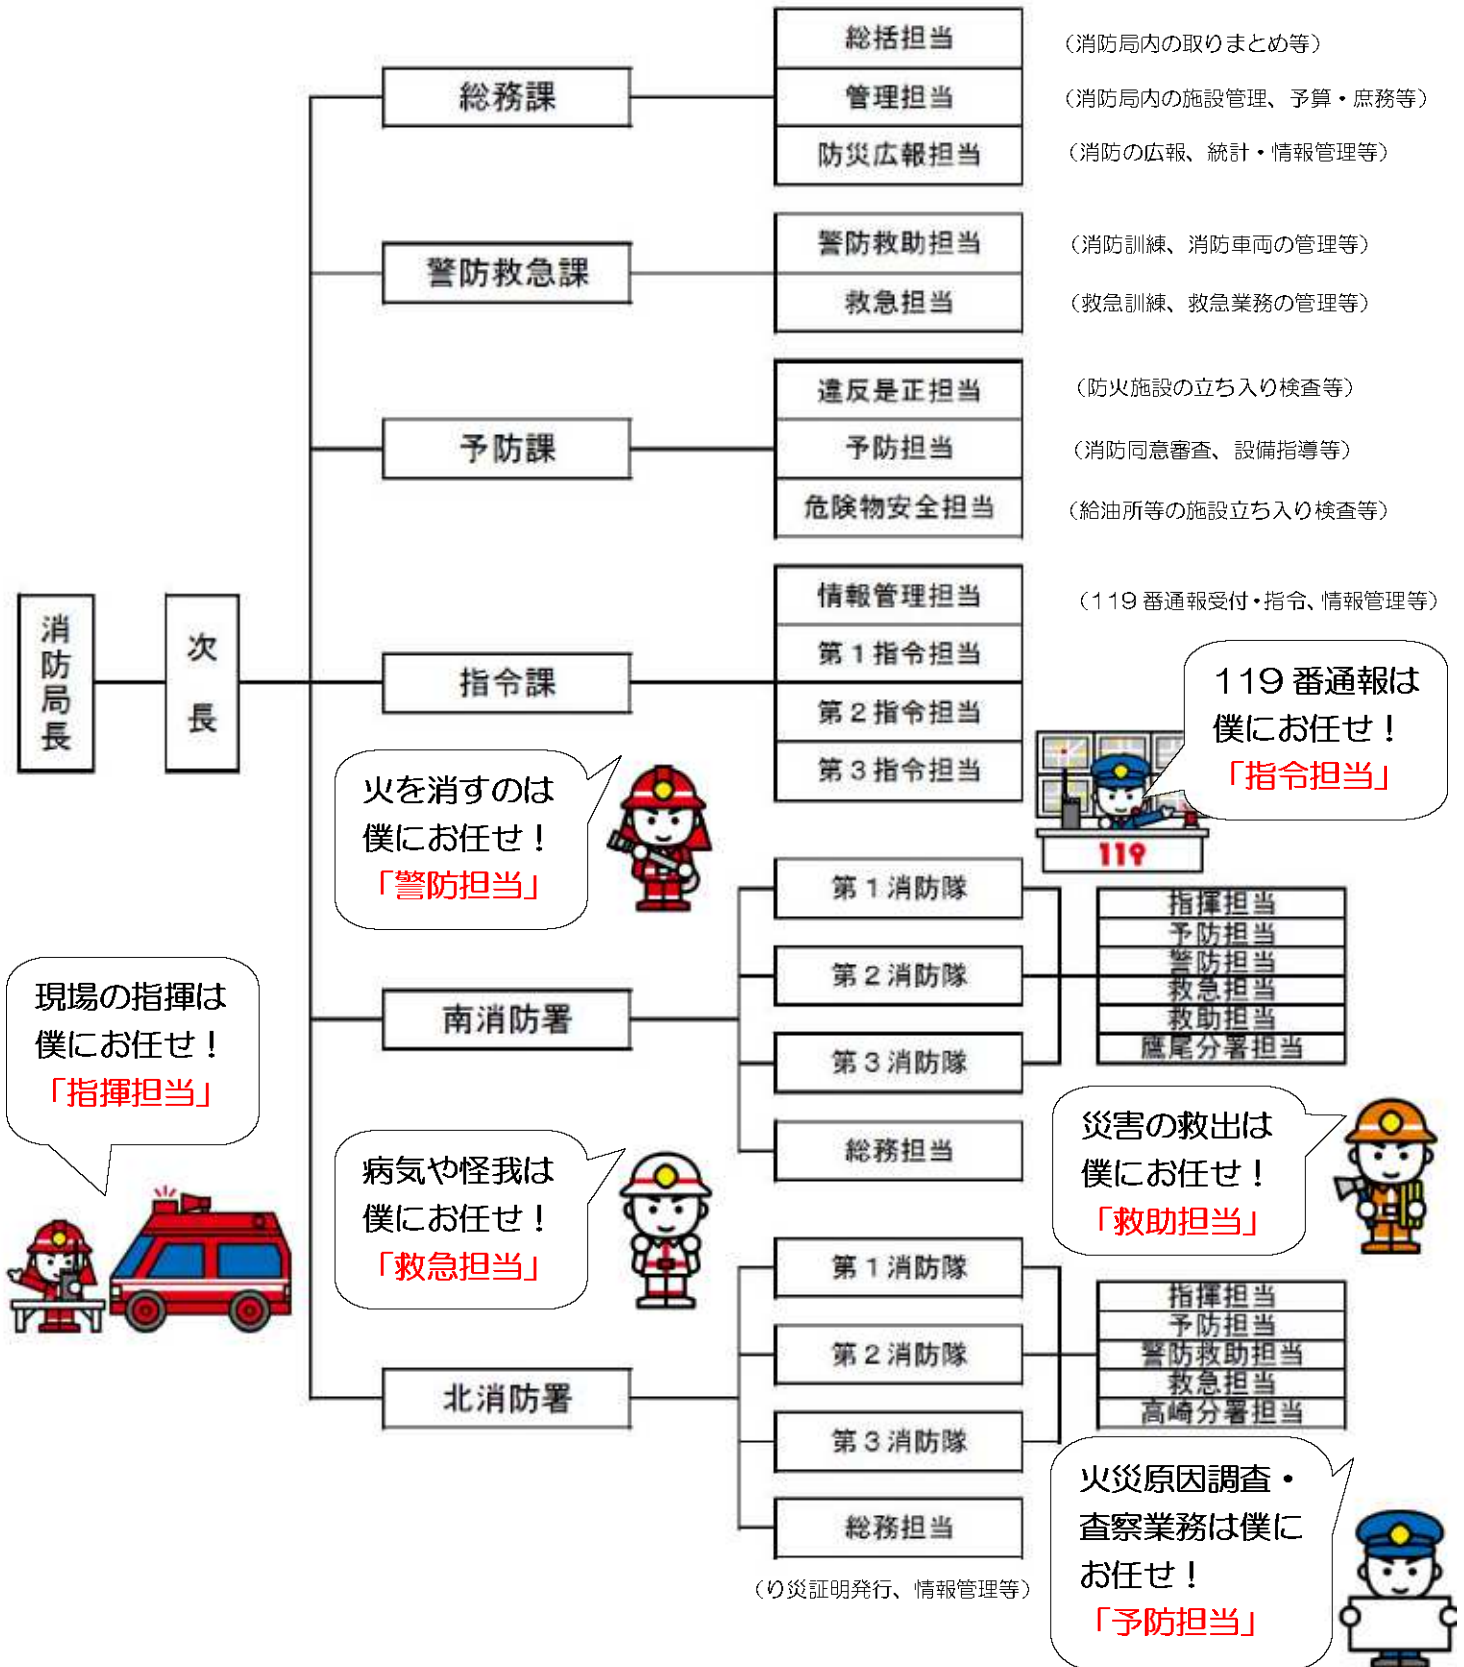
消防局長

次長

総務課

総括担当
（消防局内の取りまとめ等）

管理担当
（消防局内の施設管理、予算・庶務等）

防災広報担当
（消防の広報、統計・情報管理等）

警防救急課

警防救助担当
（消防訓練、消防車両の管理等）

救急担当
（救急訓練、救急業務の管理等）

予防課

違反是正担当
（防火施設の立ち入り検査等）

予防担当
（消防同意審査、設備指導等）

危険物安全担当
（給油所等の施設立ち入り検査等）

指令課

情報管理担当
（119番通報受付・指令、情報管理等）

第１指令担当

第２指令担当

第３指令担当

119番通報は僕にお任せ！「指令担当」

119

火を消すのは僕にお任せ！「警防担当」

南消防署

第１消防隊

第２消防隊

第３消防隊

総務担当

指揮担当
予防担当
警防担当
救急担当
救助担当
鷹尾分署担当

現場の指揮は僕にお任せ！「指揮担当」

病気や怪我は僕にお任せ！「救急担当」

災害の救出は僕にお任せ！「救助担当」

北消防署

第１消防隊

第２消防隊

第３消防隊

総務担当

（り災証明発行、情報管理等）

指揮担当
予防担当
警防救助担当
救急担当
高崎分署担当

火災原因調査・査察業務は僕にお任せ！「予防担当」